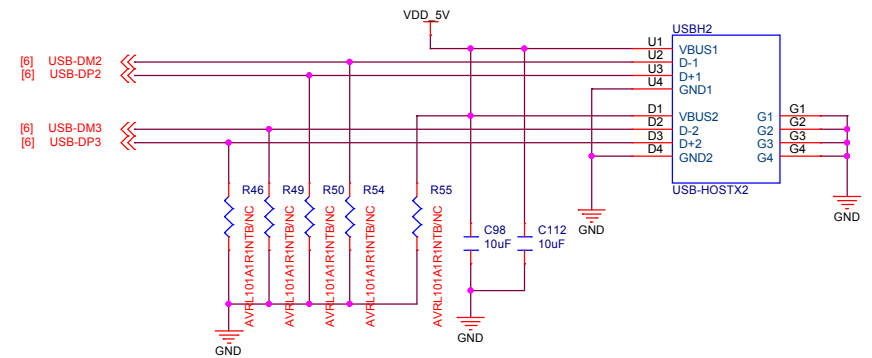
VDD_5V

[6] USB-DM2
[6] USB-DP2
[6] USB-DM3
[6] USB-DP3

U1
U2
U3
U4
D1
D2
D3
D4

USBH2
VBUS1
D-1
D+1
GND1
VBUS2
D-2
D+2
GND2
G1
G2
G3
G4
USB-HOSTX2

G1
G2
G3
G4

R46
R49
R50
R54
R55

AVRL101A1R1NTB/NC
AVRL101A1R1NTB/NC
AVRL101A1R1NTB/NC
AVRL101A1R1NTB/NC
AVRL101A1R1NTB/NC

C98
10uF
C112
10uF

GND
GND
GND
GND